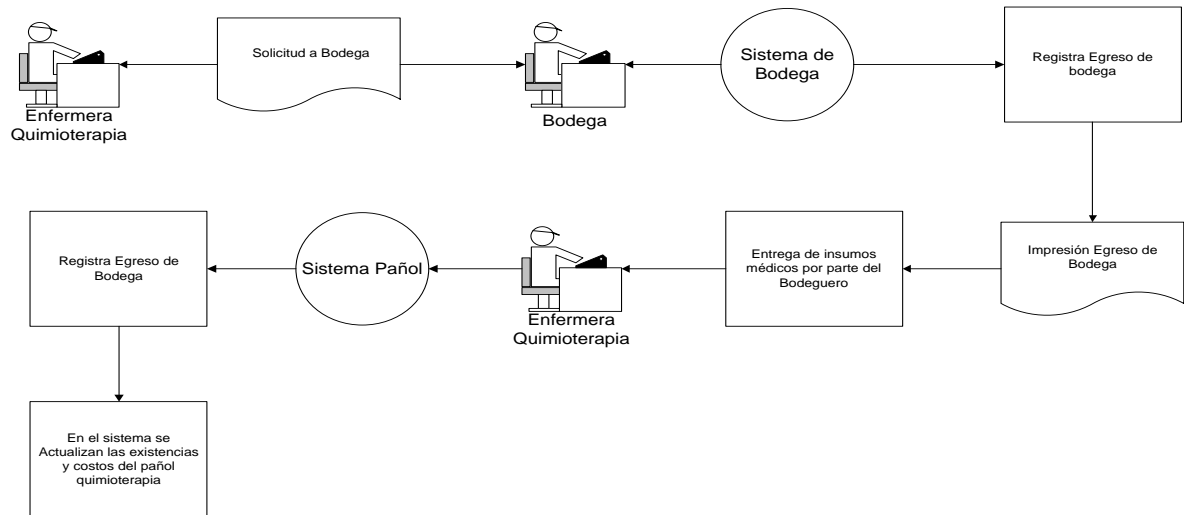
Enfermera Quimioterapia

Solicitud a Bodega

Bodega

Sistema de Bodega

Registra Egreso de bodega

Impresión Egreso de Bodega

Entrega de insumos médicos por parte del Bodeguero

Enfermera Quimioterapia

Sistema Pañol

Registra Egreso de Bodega

En el sistema se Actualizan las existencias y costos del pañol quimioterapia